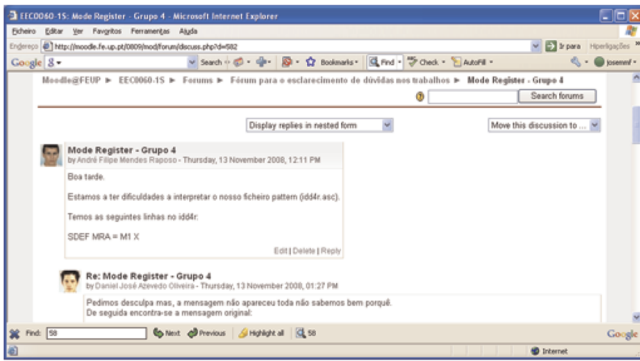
EEC0060-1S: Mode Register - Grupo 4 - Microsoft Internet Explorer

Ficheiro Editar Ver Favoritos Ferramentas Ajuda

Endereço http://moodle.fe.up.pt/0809/mod/forum/discuss.php?d=582 Ir para Hiperligações

Google Search Bookmarks Find Check AutoFill josemf

Moodle@FEUP ► EEC0060-1S ► Forums ► Fórum para o esclarecimento de dúvidas nos trabalhos ► Mode Register - Grupo 4

Search forums

Display replies in nested form

Move this discussion to ...

Mode Register - Grupo 4
by André Filipe Mendes Raposo - Thursday, 13 November 2008, 12:11 PM

Boa tarde.

Estamos a ter dificuldades a interpretar o nosso ficheiro pattern (idd4r.asc).

Temos as seguintes linhas no idd4r.

SDEF MRA = M1 X

Edit | Delete | Reply

Re: Mode Register - Grupo 4
by Daniel José Azevedo Oliveira - Thursday, 13 November 2008, 01:27 PM

Pedimos desculpa mas, a mensagem não apareceu toda não sabemos bem porquê.
De seguida encontra-se a mensagem original:

Find: 58 Next Previous Highlight all 58

Internet